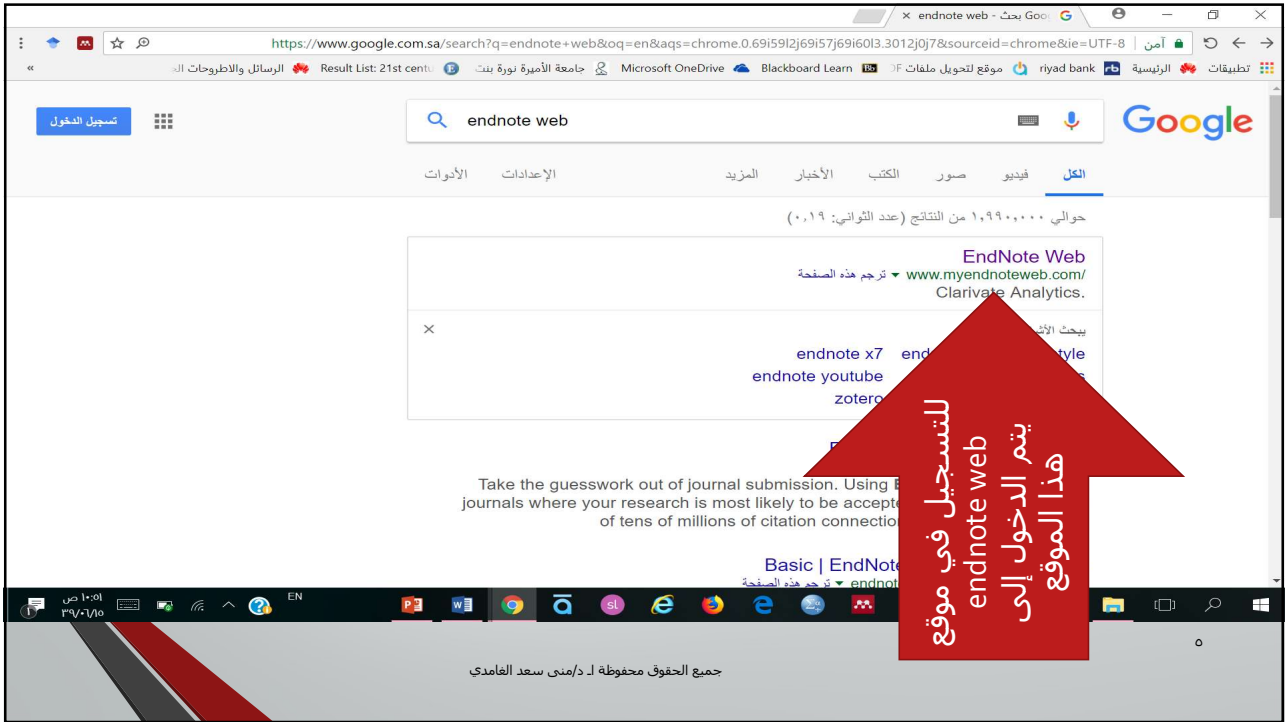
endnote web - بحث Goo

https://www.google.com.sa/search?q=endnote+web&oq=en&aqs=chrome.0.69i59l2j69i57j69i60l3.3012j0j7&sourceid=chrome&ie=UTF-8 | آمن

تطبيقات الرئيسية riyad bank موقع لتحويل ملفات PDF Blackboard Learn Microsoft OneDrive جامعة الأميرة نورة بنت Result List: 21st centu الرسائل والاطروحات الـ »

تسجيل الدخول

endnote web

Google

الكل فيديو صور الكتب الأخبار المزيد الإعدادات الأدوات

حوالي ١،٩٩٠،٠٠٠ من النتائج (عدد الثواني: ٠،١٩)

EndNote Web
www.myendnoteweb.com/ ▾ ترجم هذه الصفحة
Clarivate Analytics.

يبحث الأش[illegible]

endnote x7 end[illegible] style
endnote youtube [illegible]
zotero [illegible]

Take the guesswork out of journal submission. Using E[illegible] journals where your research is most likely to be accepte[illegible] of tens of millions of citation connection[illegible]

Basic | EndNote
endno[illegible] ▾ ترجم هذه الصفحة

للتسجيل في موقع endnote web يتم الدخول إلى هذا الموقع

EN
١٠:٥١ ص
٣٩/٠٦/١٥

٥

جميع الحقوق محفوظة لـ د/منى سعد الغامدي